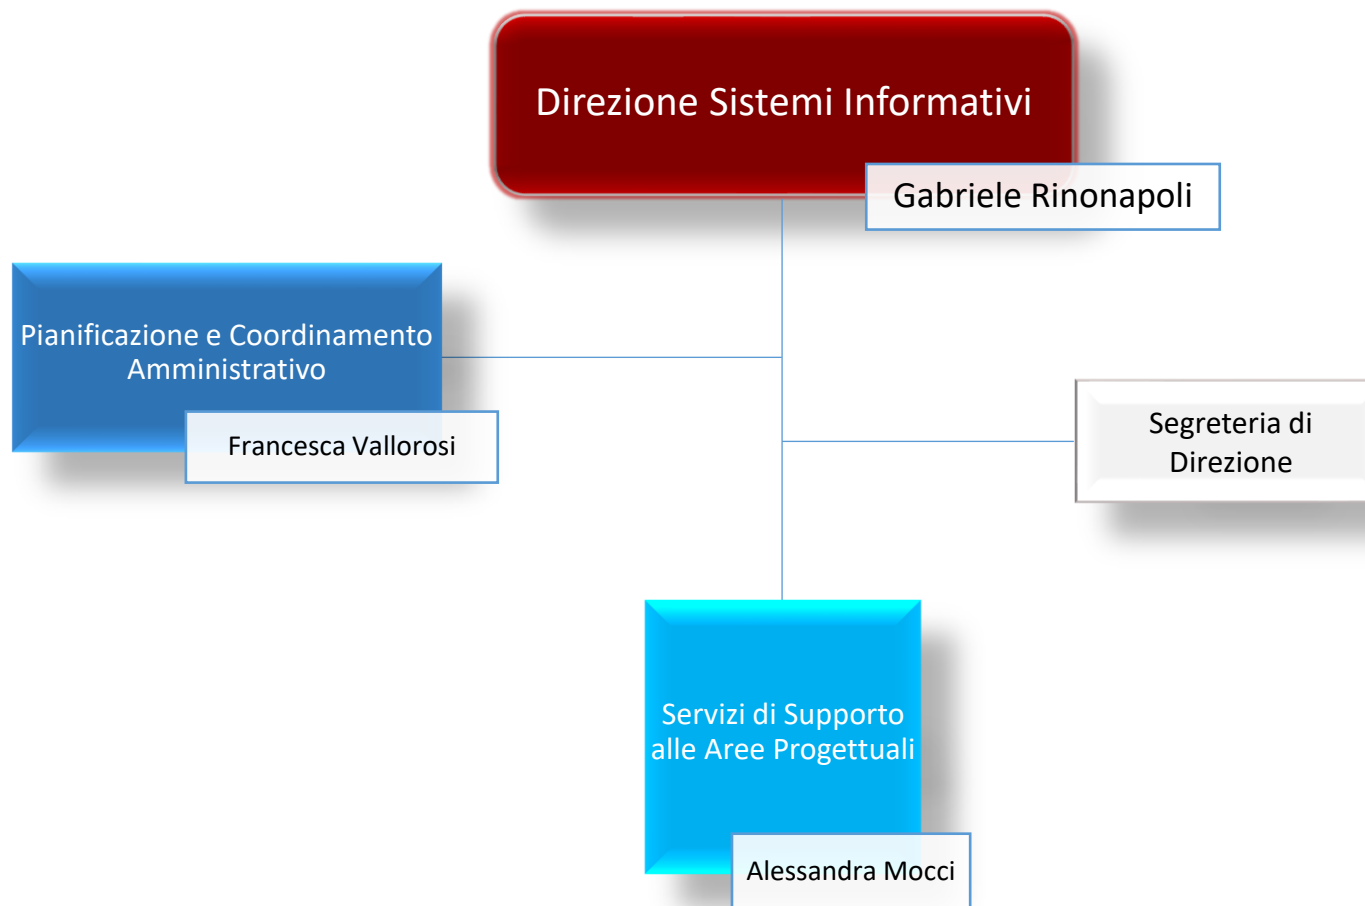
Direzione Sistemi Informativi

Gabriele Rinonapoli

Pianificazione e Coordinamento Amministrativo

Francesca Vallorosi

Segreteria di Direzione

Servizi di Supporto alle Aree Progettuali

Alessandra Mocci